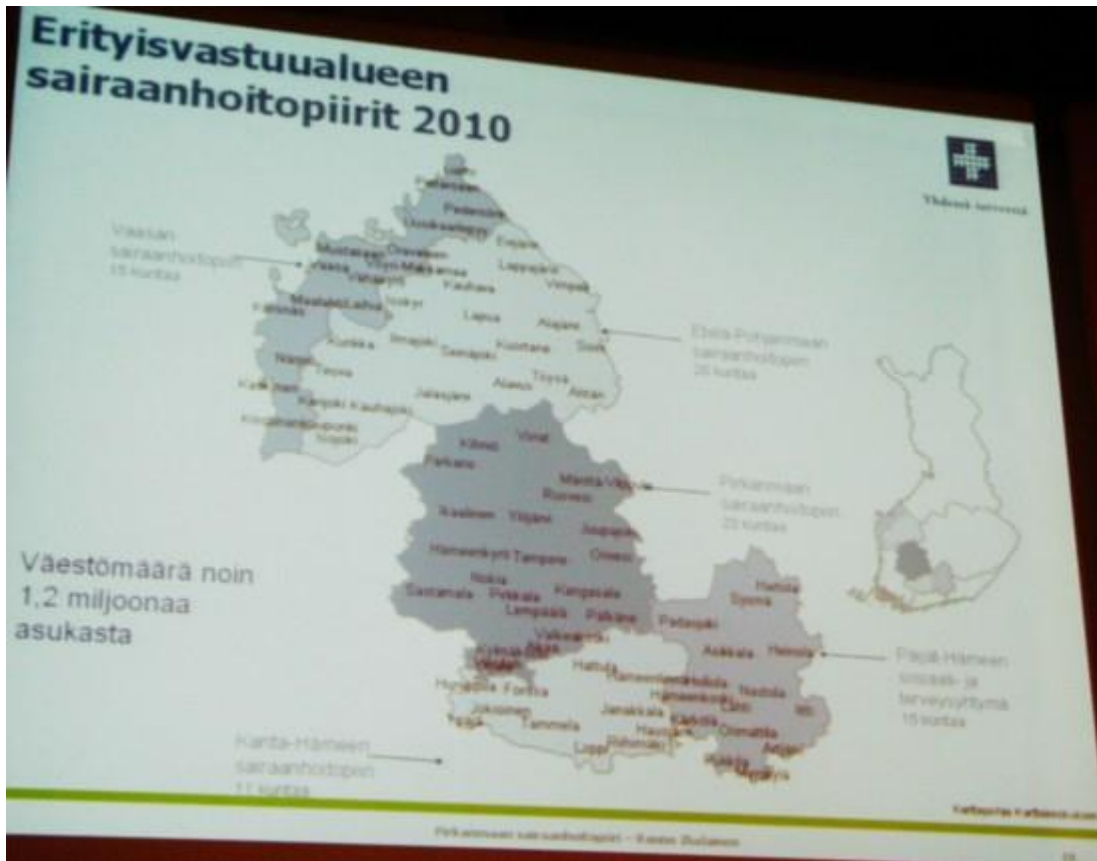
Erityisvastuualueen sairaanhoitopiirit 2010

Vaasan sairaanhoitopiiri 15 kuntaa

Etelä-Pohjanmaan sairaanhoitopiiri 20 kuntaa

Pirkanmaan sairaanhoitopiiri 23 kuntaa

Päijät-Hämeen sosiaali- ja terveysyhtymä 15 kuntaa

Kanta-Hämeen sairaanhoitopiiri 11 kuntaa

Väestömäärä noin 1,2 miljoonaa asukasta

Vaasa
Mustasaari
Laihua
Seinäjoki
Lapua
Kauhava
Alajärvi
Kurikka
Alavus
Kihniö
Virrat
Parkano
Mänttä-Vilppula
Ruovesi
Ikaalinen
Ylöjärvi
Orivesi
Hämeenkyrö
Tampere
Nokia
Sastamala
Kangasala
Lempäälä
Pälkäne
Valkeakoski
Hyvinkää
Forssa
Jokioinen
Tammela
Janakkala
Loppi
Riihimäki
Hattula
Hämeenlinna
Padasjoki
Asikkala
Heinola
Hollola
Lahti
Nastola
Orimattila
Artjärvi
Myrskylä
Sysmä
Hartola
Hausjärvi
Kärkölä

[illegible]

Pirkanmaan sairaanhoitopiiri – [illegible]